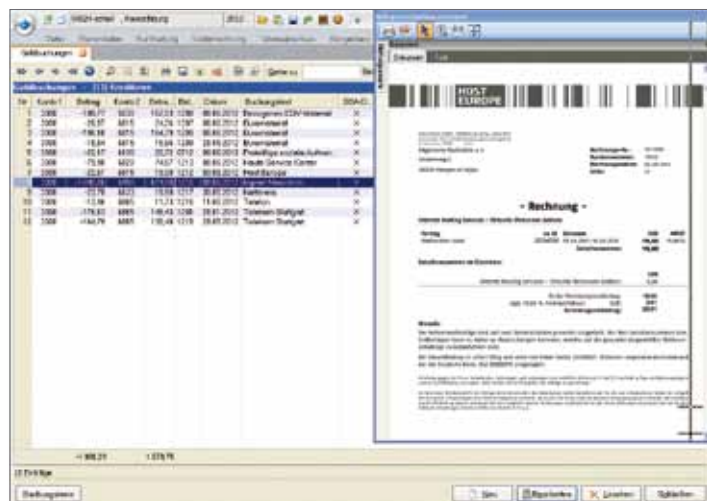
Sollbuchungen

Nr | Konto 1 | Betrag | Konto 2 | Betra. | Bel. | Datum | Buchungstext

| Nr | Konto 1 | Betrag | Konto 2 | Betra. | Bel. | Datum | Buchungstext |
|---|---|---|---|---|---|---|---|
| 1 | 2000 | -180,77 | 6820 | | | 06.03.2012 | Bezugsinfo CDW-Material |
| 2 | 2000 | | 6815 | | | 06.03.2012 | Büromaterial |
| 3 | 2000 | -196,98 | 6815 | | | 06.03.2012 | Büromaterial |
| 4 | 2000 | | 6815 | | | 29.03.2012 | Büromaterial |
| 5 | 2000 | | 4400 | | | 06.03.2012 | | 
| 6 | 2000 | -75,98 | 6820 | | | 06.03.2012 | Haufe Service Center |
| 7 | 2000 | | 6820 | | | 06.03.2012 | Host Europe |
| 8 | 2000 | | 6850 | | | 06.03.2012 | |
| 9 | 2000 | | 6820 | | | | Kettmann |
| 10 | 2000 | -13,98 | 6805 | | | 15.03.2012 | Telefon |
| 11 | 2000 | -176,82 | 6805 | | | 04.03.2012 | Telekom Stuttgart |
| 12 | 2000 | -144,79 | 6805 | | | 28.03.2012 | Telekom Stuttgart |

-908,21 | 1.078,76

12 Einträge

HOST EUROPE

- Rechnung -

Dokument

Buchungsliste

Neu | Bearbeiten | Löschen | Schließen